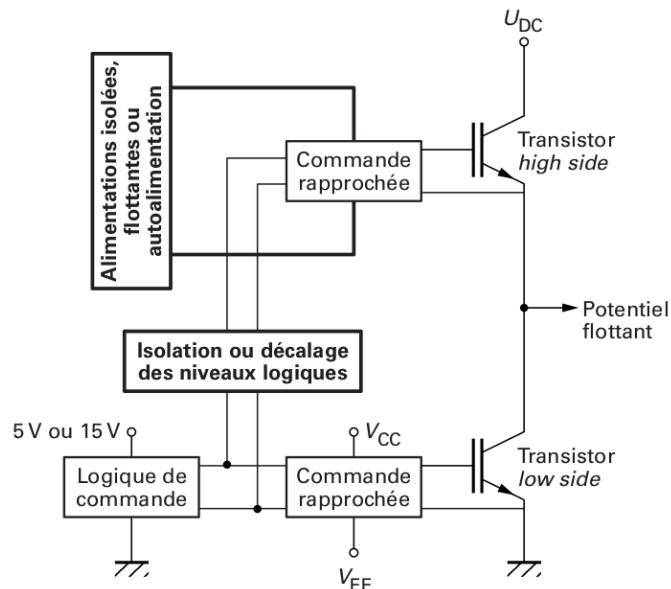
$U_{DC}$

Alimentations isolées, flottantes ou autoalimentation

Commande rapprochée

Transistor *high side*

Potentiel flottant

Isolation ou décalage des niveaux logiques

5 V ou 15 V

$V_{CC}$

Logique de commande

Commande rapprochée

Transistor *low side*

$V_{EE}$